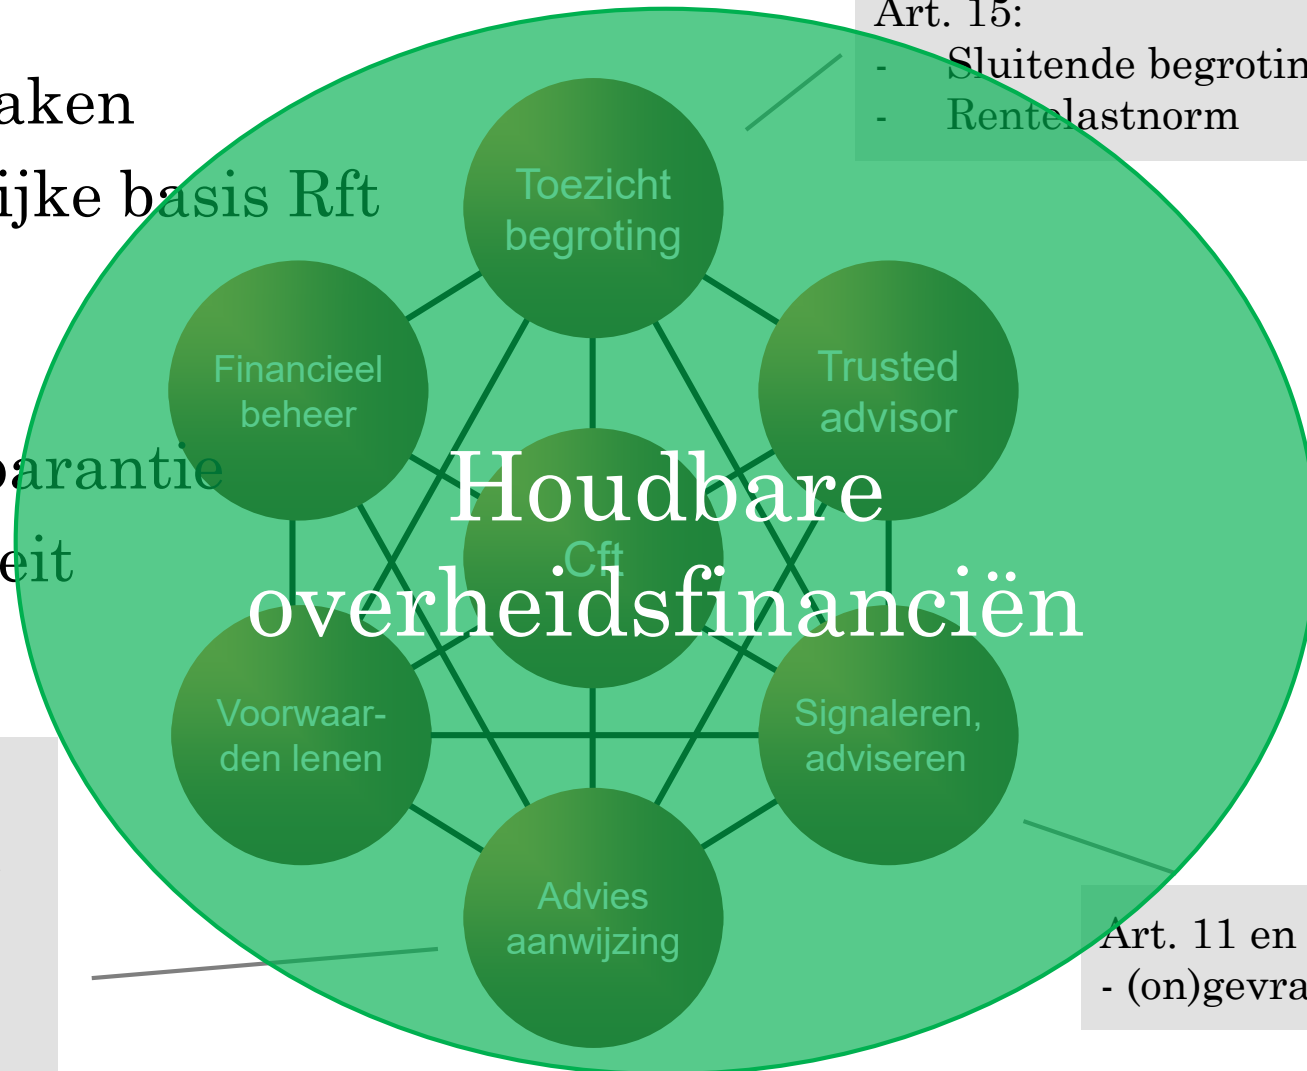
aken
ijke basis Rft

parantie
eit

Art. 15:
- Sluitende begrotin
- Rentelastnorm

Toezicht begroting

Financieel beheer

Trusted advisor

Houdbare overheidsfinanciën

Cft

Voorwaarden lenen

Signaleren, adviseren

Advies aanwijzing

Art. 11 en
- (on)gevra